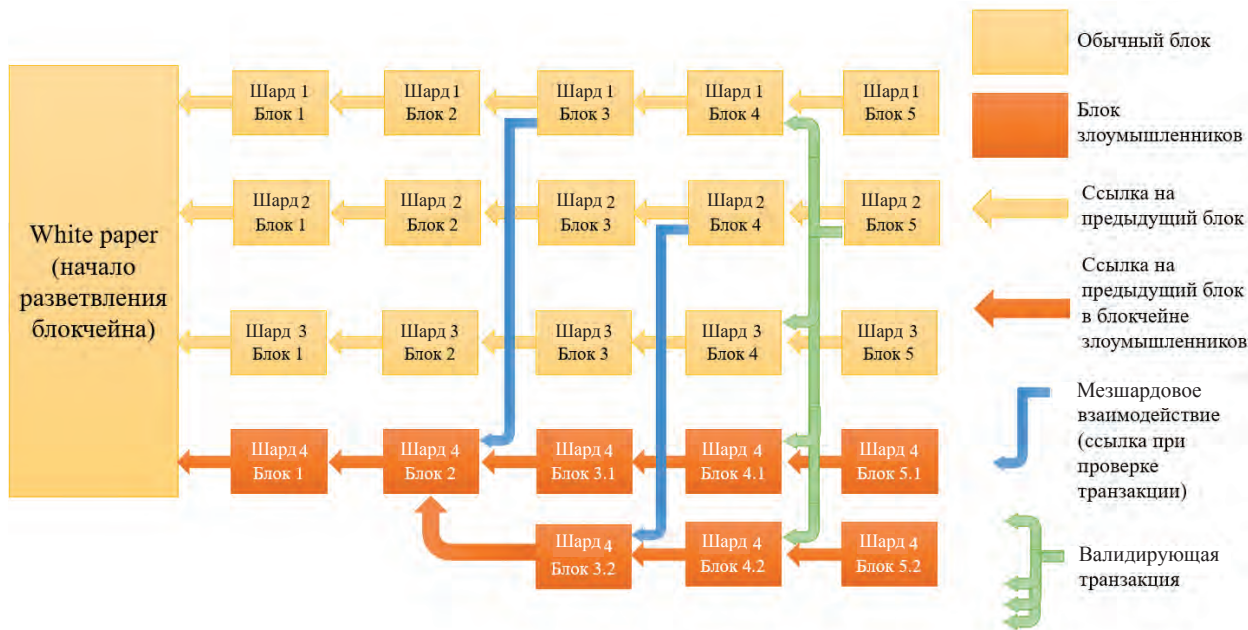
White paper (начало разветвления блокчейна)

Шард 1 Блок 1
Шард 1 Блок 2
Шард 1 Блок 3
Шард 1 Блок 4
Шард 1 Блок 5

Шард 2 Блок 1
Шард 2 Блок 2
Шард 2 Блок 3
Шард 2 Блок 4
Шард 2 Блок 5

Шард 3 Блок 1
Шард 3 Блок 2
Шард 3 Блок 3
Шард 3 Блок 4
Шард 3 Блок 5

Шард 4 Блок 1
Шард 4 Блок 2
Шард 4 Блок 3.1
Шард 4 Блок 4.1
Шард 4 Блок 5.1

Шард 4 Блок 3.2
Шард 4 Блок 4.2
Шард 4 Блок 5.2

Обычный блок

Блок злоумышленников

Ссылка на предыдущий блок

Ссылка на предыдущий блок в блокчейне злоумышленников

Мезшардовое взаимодействие (ссылка при проверке транзакции)

Валидирующая транзакция